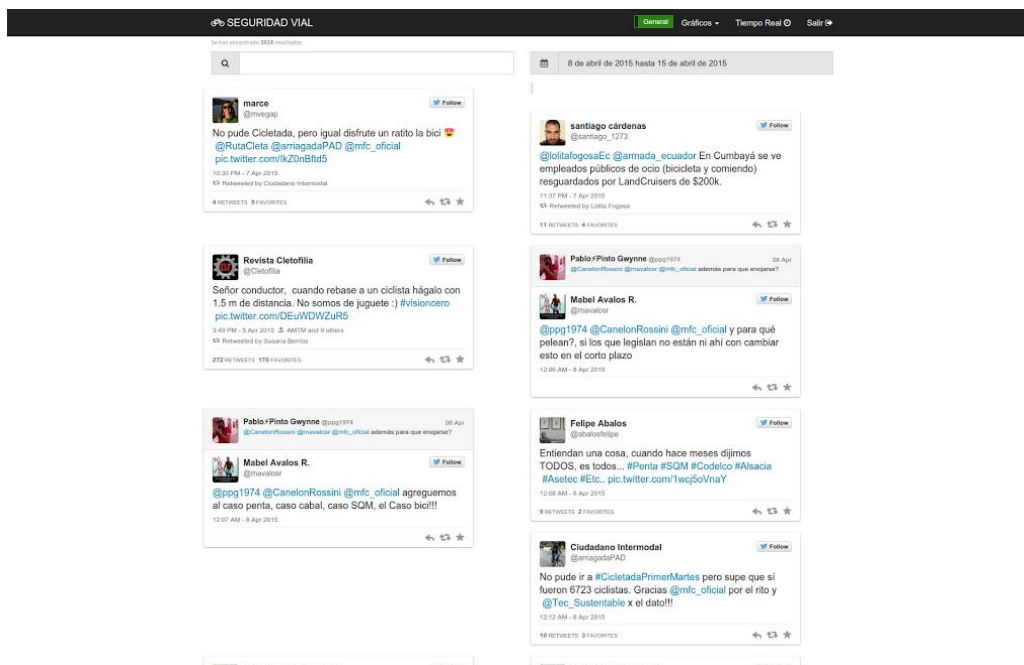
SEGURIDAD VIAL

General Gráficos Tiempo Real Salir

Se han encontrado 3816 resultados

8 de abril de 2015 hasta 15 de abril de 2015

marce
@mvegap
Follow

No pude Cicletada, pero igual disfrute un ratito la bici @RutaCleta @arriagadaPAD @mfc_oficial pic.twitter.com/lkZ0nBftd5

10:30 PM - 7 Apr 2015
Retweeted by Ciudadano Intermodal

4 RETWEETS 3 FAVORITES

Revista Cletofilia
@Cletofilia
Follow

Señor conductor, cuando rebase a un ciclista hágalo con 1.5 m de distancia. No somos de juguete :) #visioncero pic.twitter.com/DEuWDWZuR5

3:49 PM - 5 Apr 2015 AMTM and 9 others
Retweeted by Susana Berrios

272 RETWEETS 170 FAVORITES

Pablo⚡Pinto Gwynne @ppg1974 08 Apr
@CanelonRossini @mavalosr @mfc_oficial además para que enojarse?

Mabel Avalos R.
@mavalosr
Follow

@ppg1974 @CanelonRossini @mfc_oficial agreguemos al caso penta, caso cabal, caso SQM, el Caso bici!!!

12:07 AM - 8 Apr 2015

santiago cárdenas
@santiago_1273
Follow

@lolitafogosaEc @armada_ecuador En Cumbayá se ve empleados públicos de ocio (bicicleta y comiendo) resguardados por LandCruisers de $200k.

11:37 PM - 7 Apr 2015
Retweeted by Lolita Fogosa

11 RETWEETS 4 FAVORITES

Pablo⚡Pinto Gwynne @ppg1974 08 Apr
@CanelonRossini @mavalosr @mfc_oficial además para que enojarse?

Mabel Avalos R.
@mavalosr
Follow

@ppg1974 @CanelonRossini @mfc_oficial y para qué pelean?, si los que legislan no están ni ahí con cambiar esto en el corto plazo

12:06 AM - 8 Apr 2015

Felipe Abalos
@abalosfelipe
Follow

Entiendan una cosa, cuando hace meses dijimos TODOS, es todos... #Penta #SQM #Codelco #Alsacia #Asetec #Etc.. pic.twitter.com/1wcj5oVnaY

12:06 AM - 8 Apr 2015

9 RETWEETS 2 FAVORITES

Ciudadano Intermodal
@arriagadaPAD
Follow

No pude ir a #CicletadaPrimerMartes pero supe que sí fueron 6723 ciclistas. Gracias @mfc_oficial por el rito y @Tec_Sustentable x el dato!!!

12:12 AM - 8 Apr 2015

10 RETWEETS 3 FAVORITES